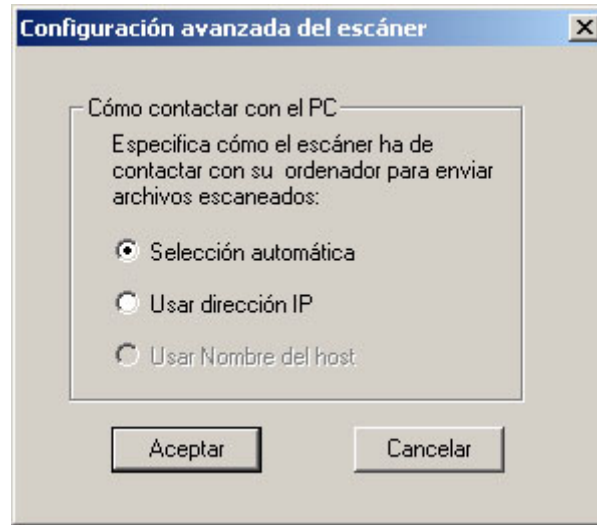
Configuración avanzada del escáner

Cómo contactar con el PC

Especifica cómo el escáner ha de contactar con su ordenador para enviar archivos escaneados:

Selección automática

Usar dirección IP

Usar Nombre del host

Aceptar

Cancelar